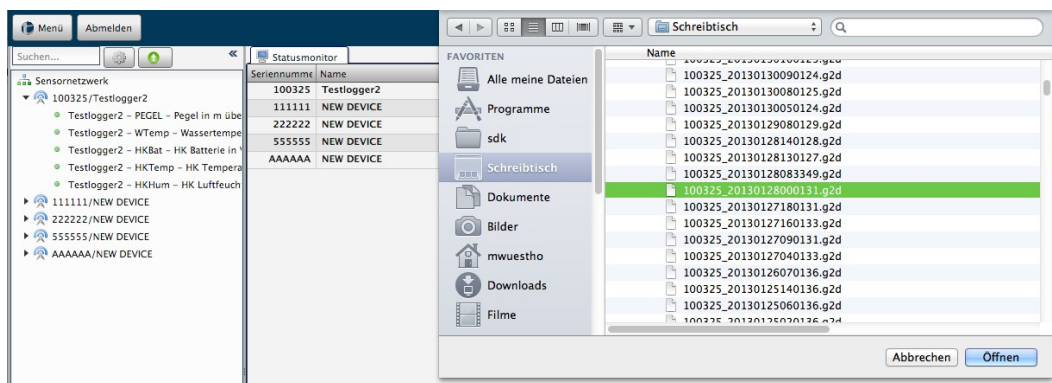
Menü Abmelden

Suchen...

Sensornetzwerk
100325/Testlogger2
Testlogger2 - PEGEL - Pegel in m übe
Testlogger2 - WTemp - Wassertempe
Testlogger2 - HKBat - HK Batterie in
Testlogger2 - HKTemp - HK Tempera
Testlogger2 - HKHum - HK Luftfeuch
111111/NEW DEVICE
222222/NEW DEVICE
555555/NEW DEVICE
AAAAAA/NEW DEVICE

Statusmonitor

| Seriennumme | Name |
|---|---|
| 100325 | Testlogger2 |
| 111111 | NEW DEVICE |
| 222222 | NEW DEVICE |
| 555555 | NEW DEVICE |
| AAAAAA | NEW DEVICE |

Schreibtisch

FAVORITEN
Alle meine Dateien
Programme
sdk
Schreibtisch
Dokumente
Bilder
mwuestho
Downloads
Filme

Name
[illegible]
100325_20130130090124.g2d
100325_20130130080125.g2d
100325_20130130050124.g2d
100325_20130129080129.g2d
100325_20130128140128.g2d
100325_20130128130127.g2d
100325_20130128083349.g2d
100325_20130128000131.g2d
100325_20130127180131.g2d
100325_20130127160133.g2d
100325_20130127090131.g2d
100325_20130127040133.g2d
100325_20130126070136.g2d
100325_20130125140136.g2d
100325_20130125060136.g2d
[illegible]

Abbrechen Öffnen